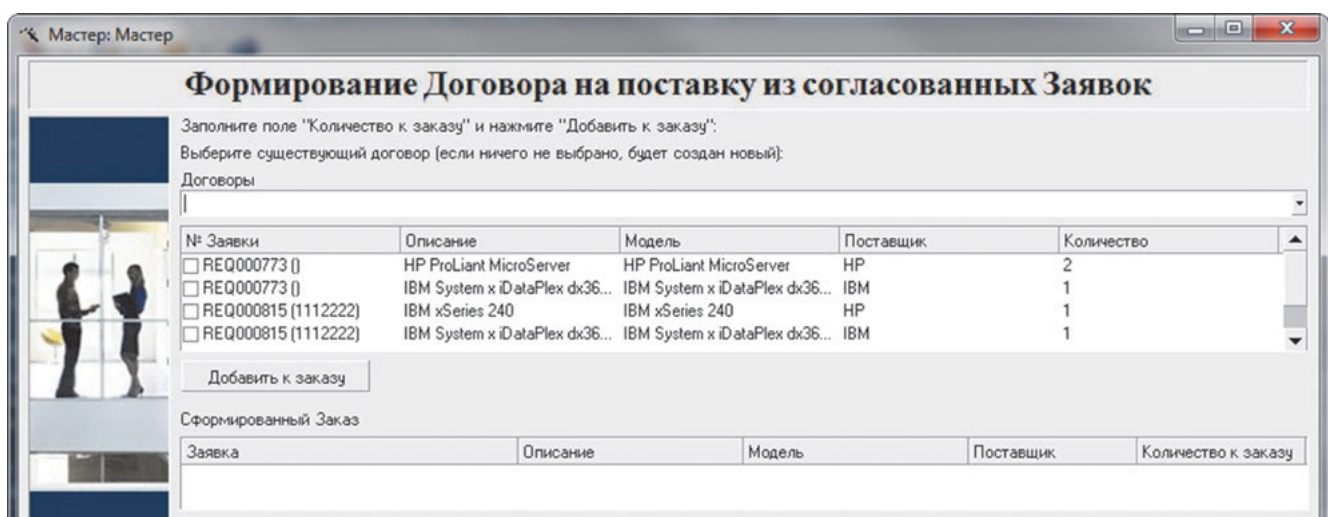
Мастер: Мастер

Формирование Договора на поставку из согласованных Заявок

Заполните поле "Количество к заказу" и нажмите "Добавить к заказу":

Выберите существующий договор (если ничего не выбрано, будет создан новый):

Договоры

| № Заявки | Описание | Модель | Поставщик | Количество |
|---|---|---|---|---|
| REQ000773 () | HP ProLiant MicroServer | HP ProLiant MicroServer | HP | 2 |
| REQ000773 () | IBM System x iDataPlex dx36... | IBM System x iDataPlex dx36... | IBM | 1 |
| REQ000815 (1112222) | IBM xSeries 240 | IBM xSeries 240 | HP | 1 |
| REQ000815 (1112222) | IBM System x iDataPlex dx36... | IBM System x iDataPlex dx36... | IBM | 1 |

Добавить к заказу

Сформированный Заказ

| Заявка | Описание | Модель | Поставщик | Количество к заказу |
|---|---|---|---|---|